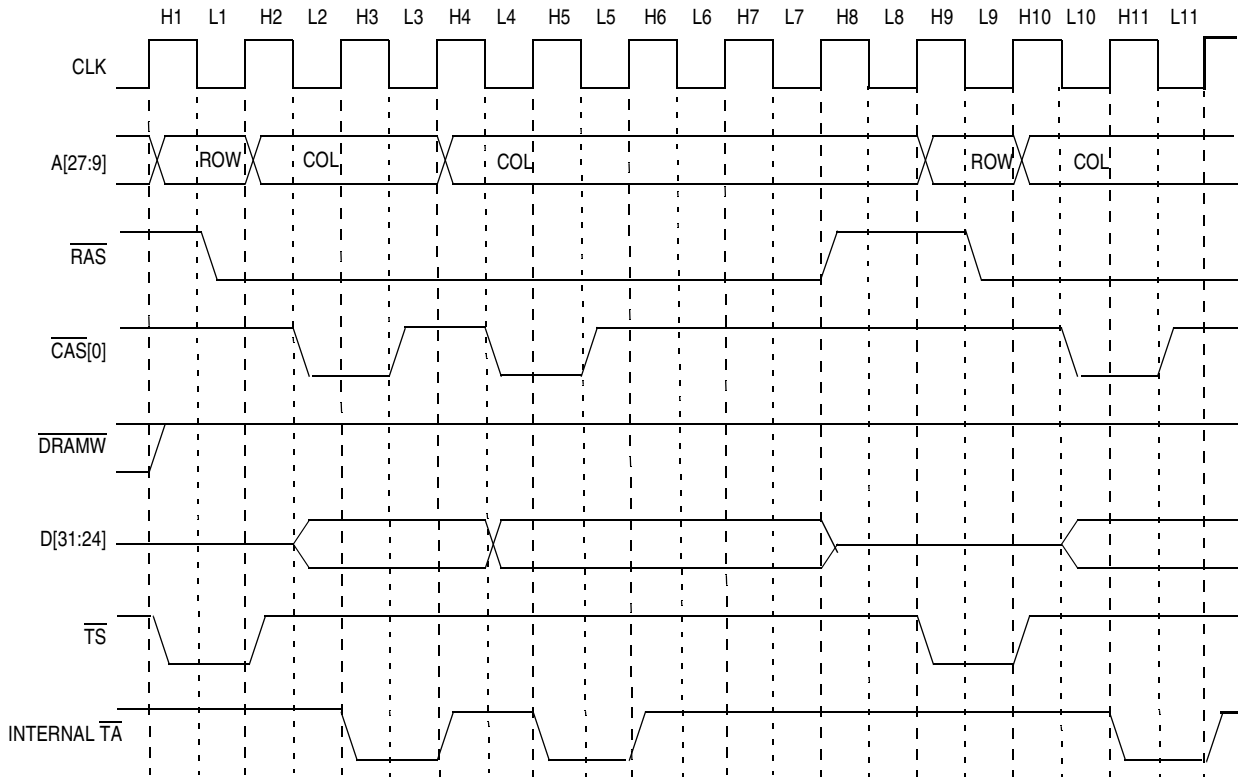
H1 L1 H2 L2 H3 L3 H4 L4 H5 L5 H6 L6 H7 L7 H8 L8 H9 L9 H10 L10 H11 L11

CLK

A[27:9]

ROW

COL

COL

ROW

COL

$\overline{RAS}$

$\overline{CAS}[0]$

$\overline{DRAMW}$

D[31:24]

$\overline{TS}$

INTERNAL $\overline{TA}$